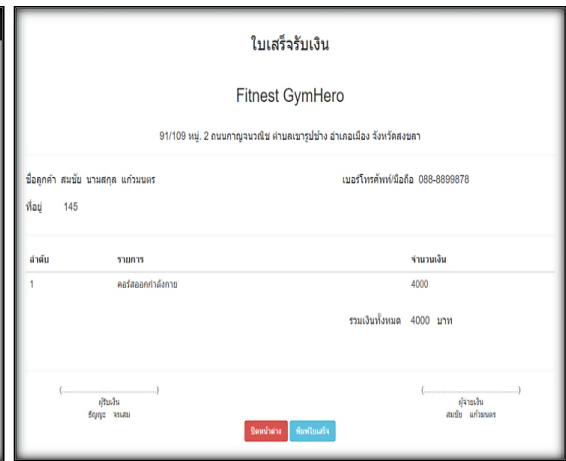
ใบเสร็จรับเงิน

Fitnest GymHero

91/109 หมู่ 2 ถนนกาญจนวณิช ตำบลเขารูปช้าง อำเภอเมือง จังหวัดสงขลา

ชื่อลูกค้า สมชัย นามสกุล แก้วมนตร

เบอร์โทรศัพท์/มือถือ 088-8899878

ที่อยู่ 145

| ลำดับ | รายการ | จำนวนเงิน |
|---|---|---|
| 1 | คอร์สออกกำลังกาย | 4000 |

รวมเงินทั้งหมด 4000 บาท

(.............................)
ผู้รับเงิน
ธัญญะ จงเสม

(.............................)
ผู้จ่ายเงิน
สมชัย แก้วมนตร

ปิดหน้าต่าง พิมพ์ใบเสร็จ